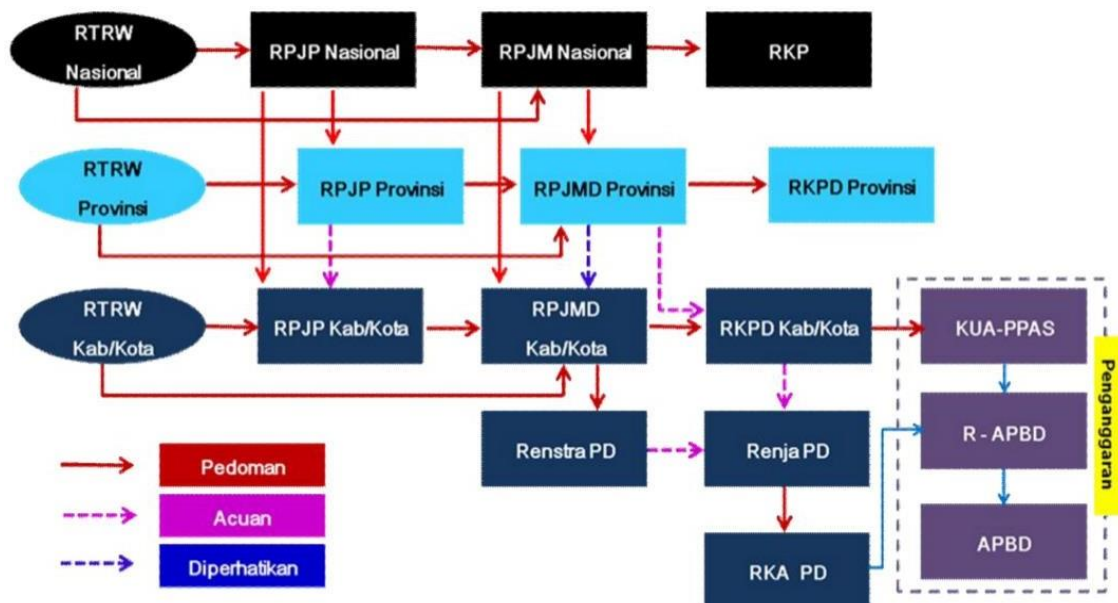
RTRW Nasional

RPJP Nasional

RPJM Nasional

RKP

RTRW Provinsi

RPJP Provinsi

RPJMD Provinsi

RKPD Provinsi

RTRW Kab/Kota

RPJP Kab/Kota

RPJMD Kab/Kota

RKPD Kab/Kota

KUA-PPAS

Renstra PD

Renja PD

R - APBD

APBD

RKA PD

Penganggaran

Pedoman

Acuan

Diperhatikan